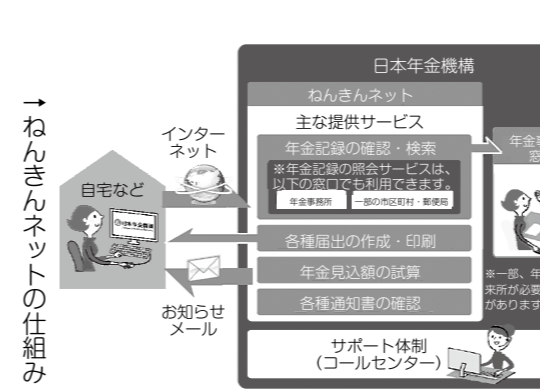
→ねんきんネットの仕組み

自宅など

インターネット

お知らせメール

日本年金機構

ねんきんネット

主な提供サービス

年金記録の確認・検索

※年金記録の照会サービスは、以下の窓口でも利用できます。

年金事務所

一部の市区町村・郵便局

各種届出の作成・印刷

年金見込額の試算

各種通知書の確認

サポート体制（コールセンター）

年金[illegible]窓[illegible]

※一部、年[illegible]来所が必要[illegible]があります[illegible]